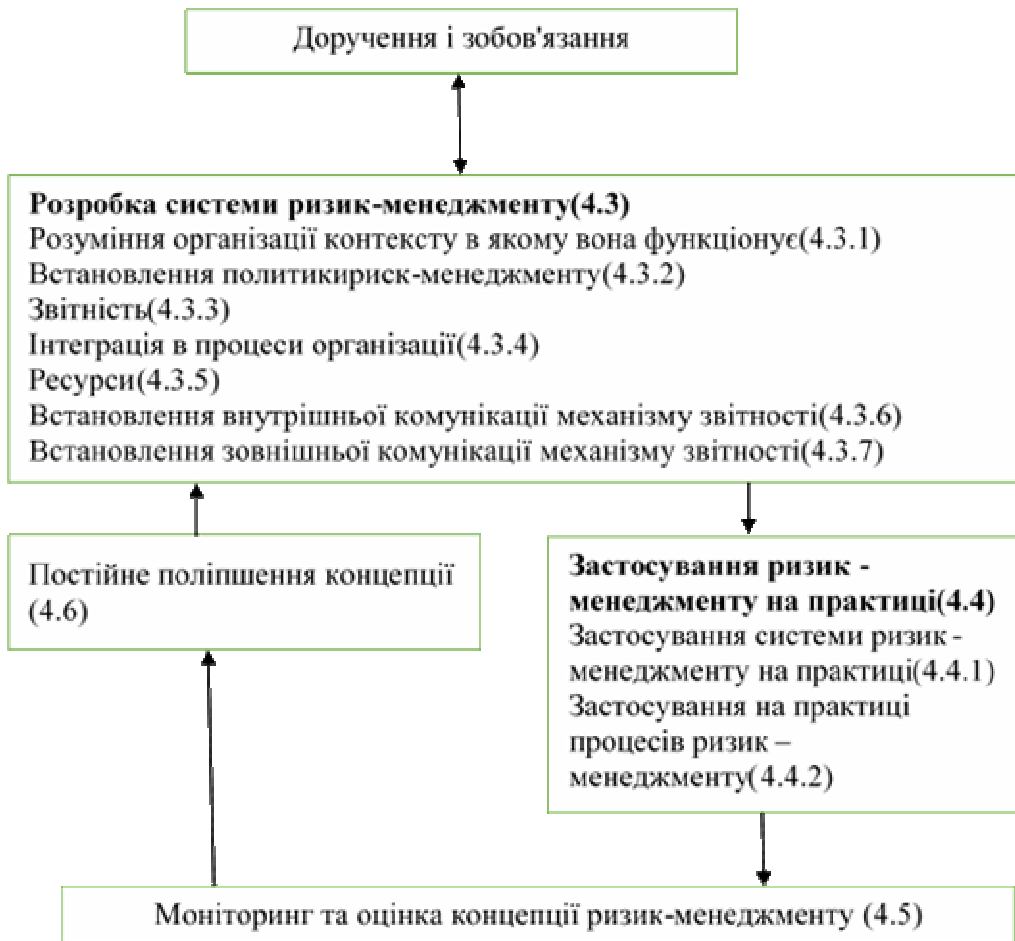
Доручення і зобов'язання

Розробка системи ризик-менеджменту(4.3)
Розуміння організації контексту в якому вона функціонує(4.3.1)
Встановлення политикириск-менеджменту(4.3.2)
Звітність(4.3.3)
Інтеграція в процеси організації(4.3.4)
Ресурси(4.3.5)
Встановлення внутрішньої комунікації механізму звітності(4.3.6)
Встановлення зовнішньої комунікації механізму звітності(4.3.7)

Постійне поліпшення концепції (4.6)

Застосування ризик - менеджменту на практиці(4.4)
Застосування системи ризик - менеджменту на практиці(4.4.1)
Застосування на практиці процесів ризик – менеджменту(4.4.2)

Моніторинг та оцінка концепції ризик-менеджменту (4.5)